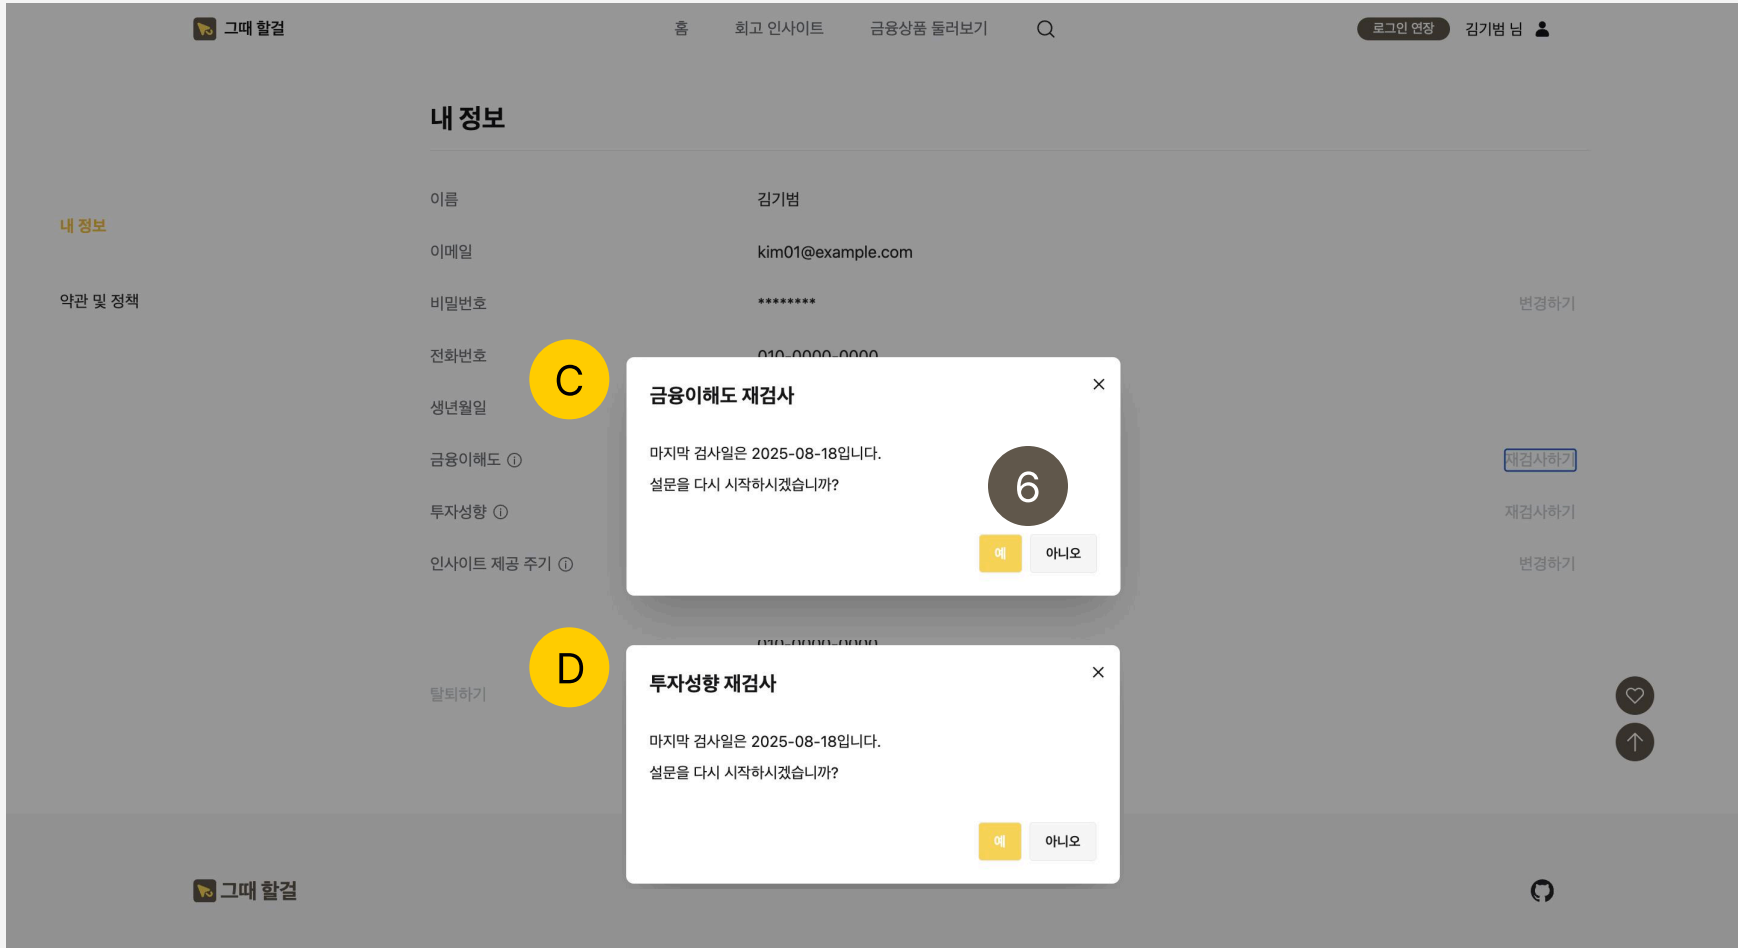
그때 할걸

홈 회고 인사이트 금융상품 둘러보기

로그인 연장 김기범 님

내 정보

내 정보

약관 및 정책

이름 김기범

이메일 kim01@example.com

비밀번호 ******** 변경하기

전화번호 010-0000-0000

생년월일

금융이해도 ⓘ 재검사하기

투자성향 ⓘ 재검사하기

인사이트 제공 주기 ⓘ 변경하기

탈퇴하기

C

금융이해도 재검사

×

마지막 검사일은 2025-08-18입니다.

설문을 다시 시작하시겠습니까?

6

예 아니오

D

투자성향 재검사

×

마지막 검사일은 2025-08-18입니다.

설문을 다시 시작하시겠습니까?

예 아니오

그때 할걸